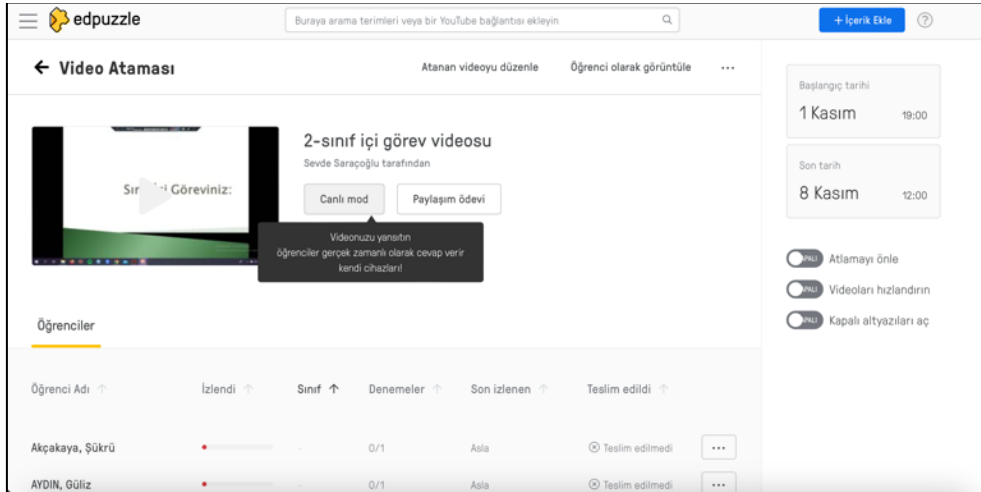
edpuzzle

Buraya arama terimleri veya bir YouTube bağlantısı ekleyin

+ İçerik Ekle

?

← Video Ataması

Atanan videoyu düzenle

Öğrenci olarak görüntüle

...

Sı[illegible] Göreviniz:

2-sınıf içi görev videosu

Sevde Saraçoğlu tarafından

Canlı mod

Paylaşım ödevi

Videonuzu yansıtın öğrenciler gerçek zamanlı olarak cevap verir kendi cihazları!

Öğrenciler

| Öğrenci Adı | İzlendi | Sınıf | Denemeler | Son izlenen | Teslim edildi | |
|---|---|---|---|---|---|---|
| Akçakaya, Şükrü | | - | 0/1 | Asla | Teslim edilmedi | ... |
| AYDIN, Güliz | | - | 0/1 | Asla | Teslim edilmedi | ... |

Başlangıç tarihi

1 Kasım 19:00

Son tarih

8 Kasım 12:00

KAPALI Atlamayı önle

KAPALI Videoları hızlandırın

KAPALI Kapalı altyazıları aç